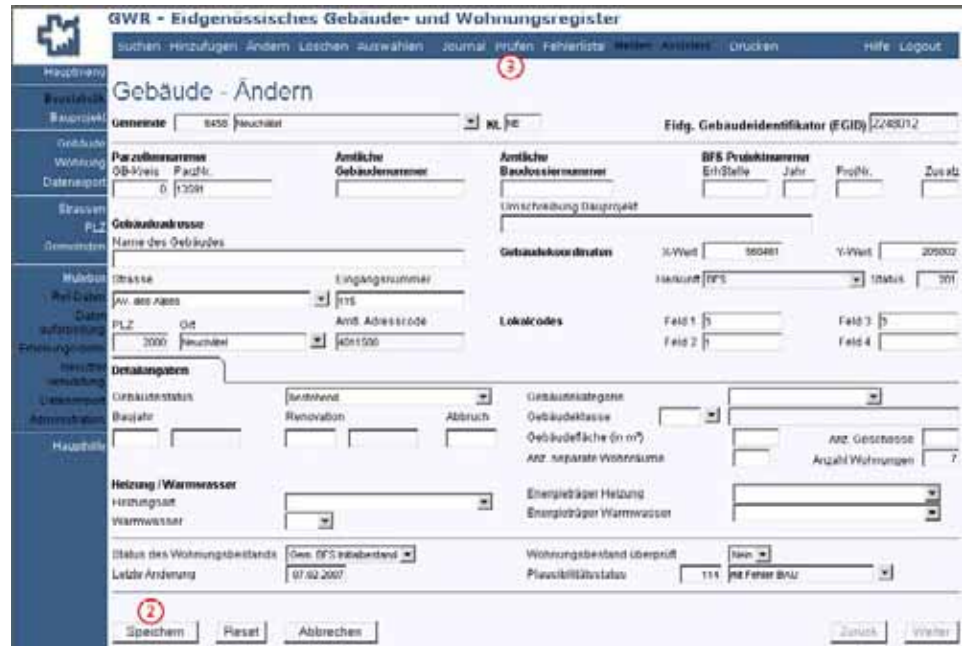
GWR - Eidgenössisches Gebäude- und Wohnungsregister

suchen Hinzufügen Ändern Löschen Auswählen Journal Prüfen Fehlerliste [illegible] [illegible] Drucken Hilfe Logout

③

Hauptmenü
Baustatistik
Bauprojekt
Gebäude
Wohnung
Datenexport
Strassen
PLZ
Gemeinden
Mutation
Ref-Daten
Daten-aufbereitung
Erhebungsdaten
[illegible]
Datenexport
Administration
Haupthilfe

Gebäude - Ändern

Gemeinde 6450 Neuchâtel KL NE

Eidg. Gebäudeidentifikator (EGID) 2248012

Parzellennummer
GB-Kreis 0 ParzNr. 13591

Amtliche Gebäudenummer

Amtliche Baudossiernummer

BFS Projektnummer
ErhStelle Jahr ProjNr. Zusatz

Umschreibung Bauprojekt

Gebäudeadresse
Name des Gebäudes

Gebäudekoordinaten X-Wert 560481 Y-Wert 205002

Strasse Av. des Alpes
Eingangsnummer 115

Herkunft BFS Status 901

PLZ 2000 Ort Neuchâtel
Amtl. Adresscode 4011500

Lokalcodes Feld 1 5 Feld 2 1 Feld 3 5 Feld 4

Detailangaben

Gebäudestatus Bestehend
Baujahr Renovation Abbruch

Gebäudekategorie
Gebäudeklasse
Gebäudefläche (in m²) Anz. Geschosse
Anz. separate Wohnräume Anzahl Wohnungen 7

Heizung / Warmwasser
Heizungsart
Warmwasser

Energieträger Heizung
Energieträger Warmwasser

Status des Wohnungsbestands Gem. BFS Initialbestand
Letzte Änderung 07.02.2007

Wohnungsbestand überprüft Nein
Plausibilitätsstatus 111 mit Fehler BAU

②

Speichern Reset Abbrechen Zurück Weiter